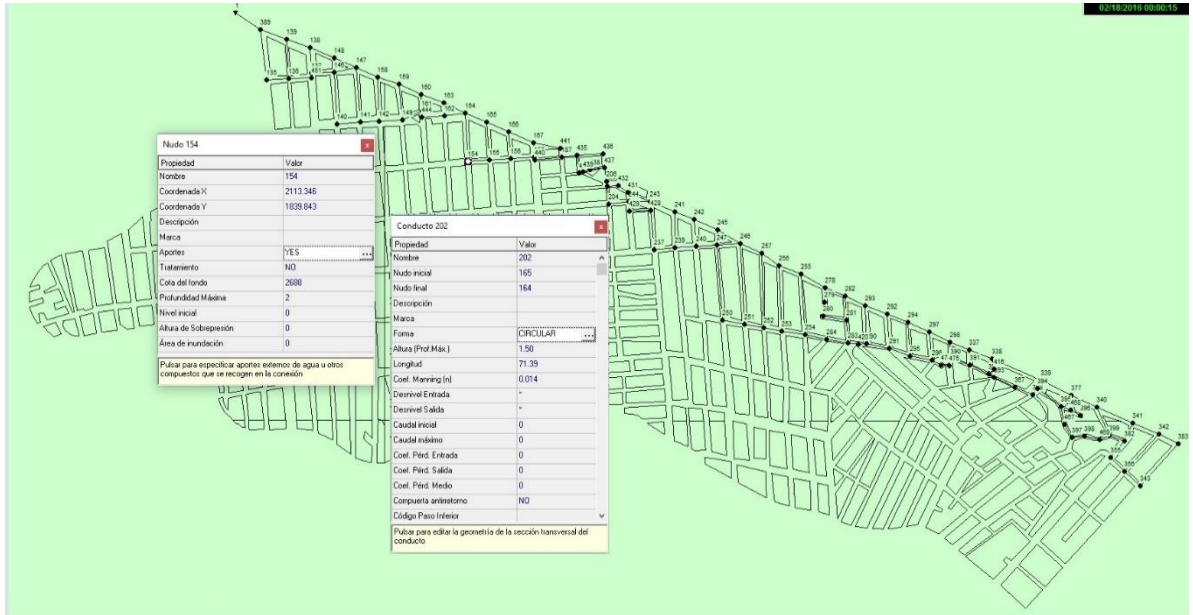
02/18/2016 00:00:15

Nudo 154

| Propiedad | Valor |
|---|---|
| Nombre | 154 |
| Coordenada X | 2113.346 |
| Coordenada Y | 1839.843 |
| Descripción | |
| Marca | |
| Aportes | YES |
| Tratamiento | NO |
| Cota del fondo | 2688 |
| Profundidad Máxima | 2 |
| Nivel inicial | 0 |
| Altura de Sobrepresión | 0 |
| Área de inundación | 0 |

Pulsar para especificar aportes externos de agua u otros compuestos que se recogen en la conexión

Conducto 202

| Propiedad | Valor |
|---|---|
| Nombre | 202 |
| Nudo inicial | 165 |
| Nudo final | 164 |
| Descripción | |
| Marca | |
| Forma | CIRCULAR |
| Altura (Prof.Máx.) | 1.50 |
| Longitud | 71.39 |
| Coef. Manning (n) | 0.014 |
| Desnivel Entrada | * |
| Desnivel Salida | * |
| Caudal inicial | 0 |
| Caudal máximo | 0 |
| Coef. Pérd. Entrada | 0 |
| Coef. Pérd. Salida | 0 |
| Coef. Pérd. Medio | 0 |
| Compuerta antiretorno | NO |
| Código Paso Inferior | |

Pulsar para editar la geometría de la sección transversal del conducto

389 139 138 148 147 158 159 160 163 164 165 166 167 154 155 156 440 441 435 436 437 432 431 243 241 242 245 246 247 257 255 278 282 293 292 294 297 298 337 338 339 377 340 341 342 383 250 251 252 253 254 284 291 296 307 394 355 343 237 239 240 135 136 140 141 142